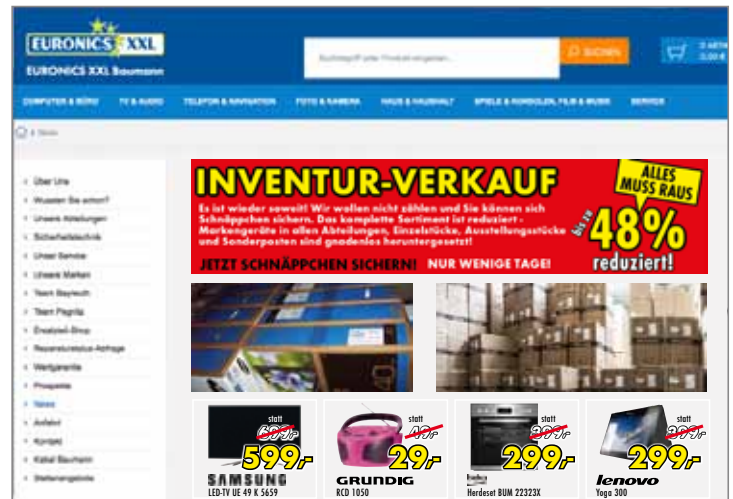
EURONICS XXL
EURONICS XXL Baumann

Suchbegriff oder Produkt eingeben...
SUCHEN

0 Artikel
0,00 €

COMPUTER & BÜRO
TV & AUDIO
TELEFON & NAVIGATION
FOTO & KAMERA
HAUS & HAUSHALT
SPIELE & KONSOLEN, FILM & MUSIK
SERVICE

» News

Über Uns
Wussten Sie schon?
Unsere Abteilungen
Sicherheitstechnik
Unser Service
Unsere Marken
Team Bayreuth
Team Pegnitz
Einzelteil-Shop
Reparaturstatus-Abfrage
Wertgarantie
Prospekte
News
Anfahrt
Kontakt
Kabel Baumann
Stellenangebote

INVENTUR-VERKAUF
Es ist wieder soweit! Wir wollen nicht zählen und Sie können sich Schnäppchen sichern. Das komplette Sortiment ist reduziert - Markengeräte in allen Abteilungen, Einzelstücke, Ausstellungsstücke und Sonderposten sind gnadenlos heruntergesetzt!
ALLES MUSS RAUS
bis zu 48% reduziert!
JETZT SCHNÄPPCHEN SICHERN! NUR WENIGE TAGE!

statt 699,-
599,-
SAMSUNG
LED-TV UE 49 K 5659

statt 49,-
29,-
GRUNDIG
RCD 1050

statt 399,-
299,-
Herdeset BUM 22323X

statt 399,-
299,-
lenovo
Yoga 300